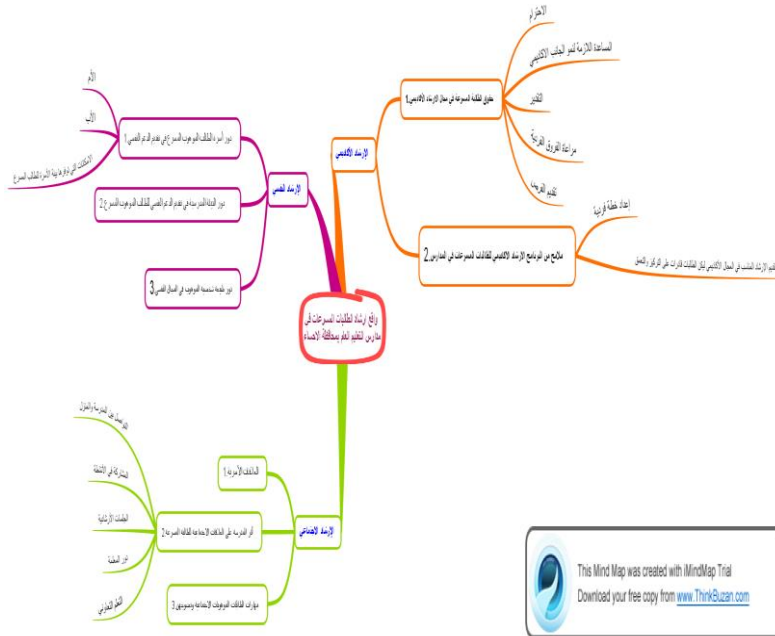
واقع ارشاد الطالبات المسرعات في مدارس التعليم العام بمحافظة الاحساء

الإرشاد الأكاديمي

حقوق الطالبة المسرعة في مجال الإرشاد الأكاديمي 1

الاحترام

المساعدة اللازمة لنمو الجانب الأكاديمي

التقدير

مراعاة الفروق الفردية

تقديم الفرص

ملامح من البرنامج الإرشاد الأكاديمي للطالبات المسرعات في المدارس 2

إعداد خطة فردية

تقديم الإرشاد المناسب في المجال الأكاديمي لمكن الطالبات القدرات على التركيز والتحقق

الإرشاد النفسي

دور أسرة الطالب الموهوب المسرع في تقديم الدعم النفسي 1

الأم

الأب

المشكلات التي تواجهها الأسرة للطالب المسرع

دور البيئة المدرسية في تقديم الدعم النفسي للطالب الموهوب المسرع 2

دور مقدمة متخصصة الموهوب في المجال النفسي 3

الإرشاد الاجتماعي

العلاقات الأسرية 1

أثر المدرسة على العلاقات الاجتماعية للطالبة المسرعة 2

المرشدة في المدرسة والمنزل

المشاركة في الأنشطة

الجلسات الإرشادية

دور المعلمة

التعلم التعاوني

مهارات العلاقات الموهوبة الاجتماعية وتحسينها 3

This Mind Map was created with iMindMap Trial
Download your free copy from www.ThinkBuzan.com